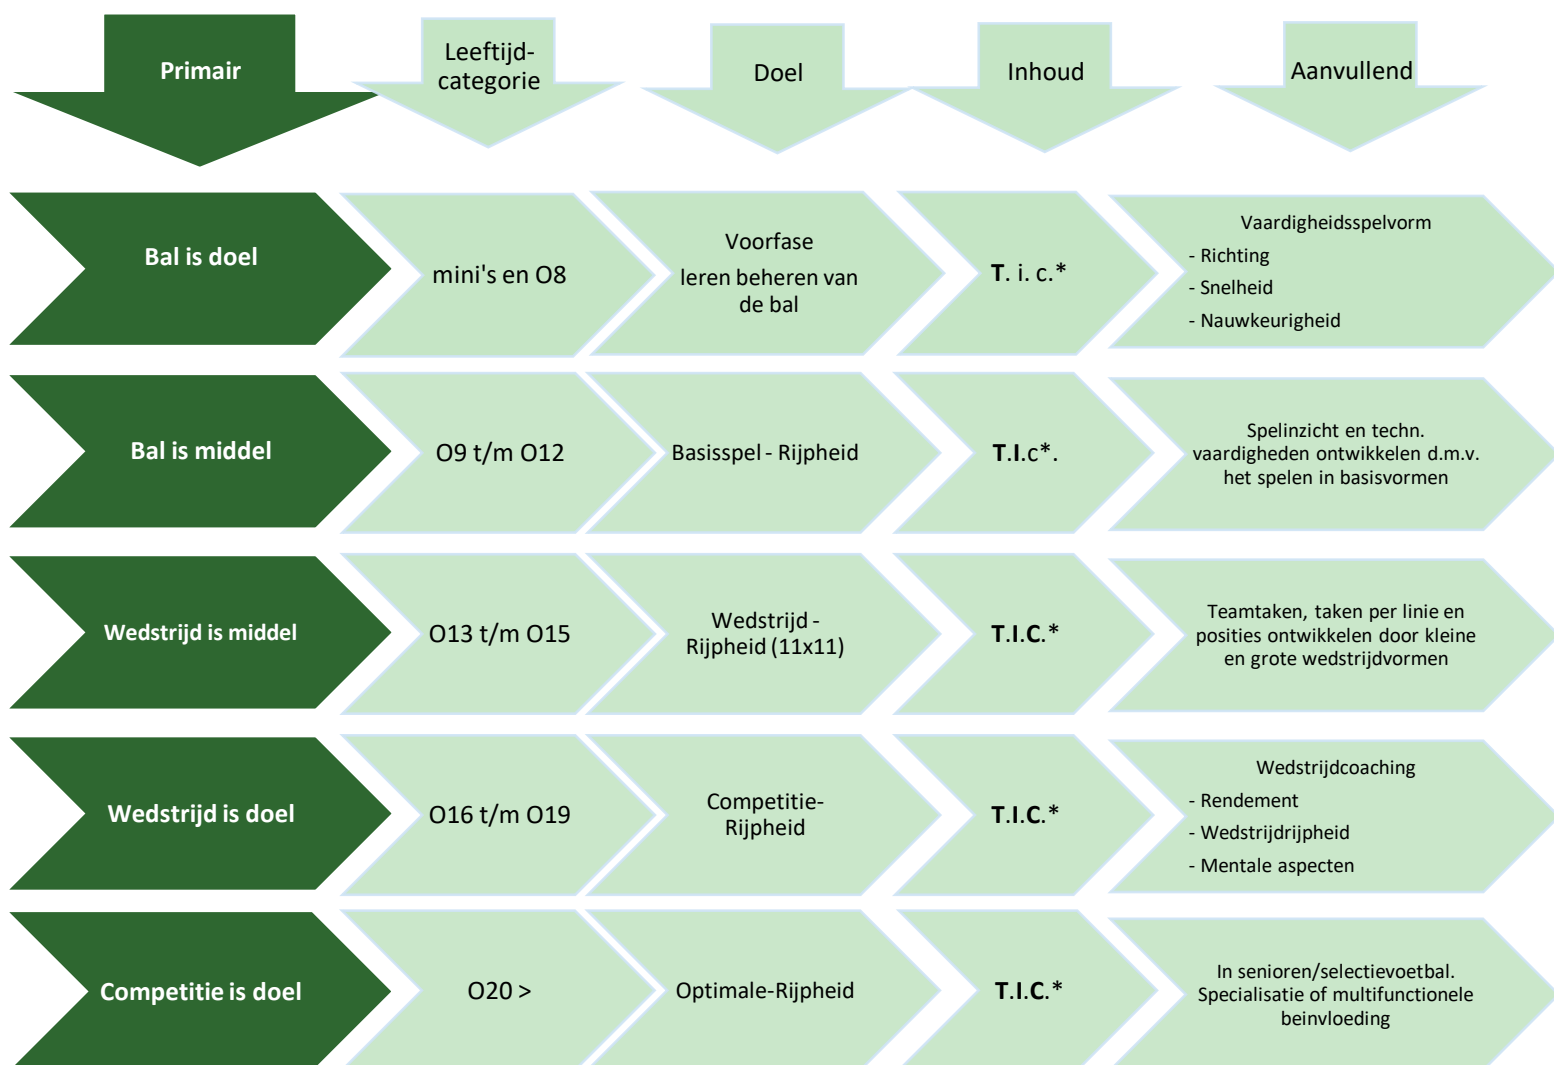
| Primair | Leeftijd-categorie | Doel | Inhoud | Aanvullend |
|---|---|---|---|---|
| Bal is doel | mini's en O8 | Voorfase leren beheren van de bal | T. i. c.* | Vaardigheidsspelvorm - Richting - Snelheid - Nauwkeurigheid |
| Bal is middel | O9 t/m O12 | Basisspel - Rijpheid | T.I.c*. | Spelinzicht en techn. vaardigheden ontwikkelen d.m.v. het spelen in basisvormen |
| Wedstrijd is middel | O13 t/m O15 | Wedstrijd - Rijpheid (11x11) | T.I.C.* | Teamtaken, taken per linie en posities ontwikkelen door kleine en grote wedstrijdvormen |
| Wedstrijd is doel | O16 t/m O19 | Competitie-Rijpheid | T.I.C.* | Wedstrijdcoaching - Rendement - Wedstrijdrijpheid - Mentale aspecten |
| Competitie is doel | O20 > | Optimale-Rijpheid | T.I.C.* | In senioren/selectievoetbal. Specialisatie of multifunctionele beinvloeding |